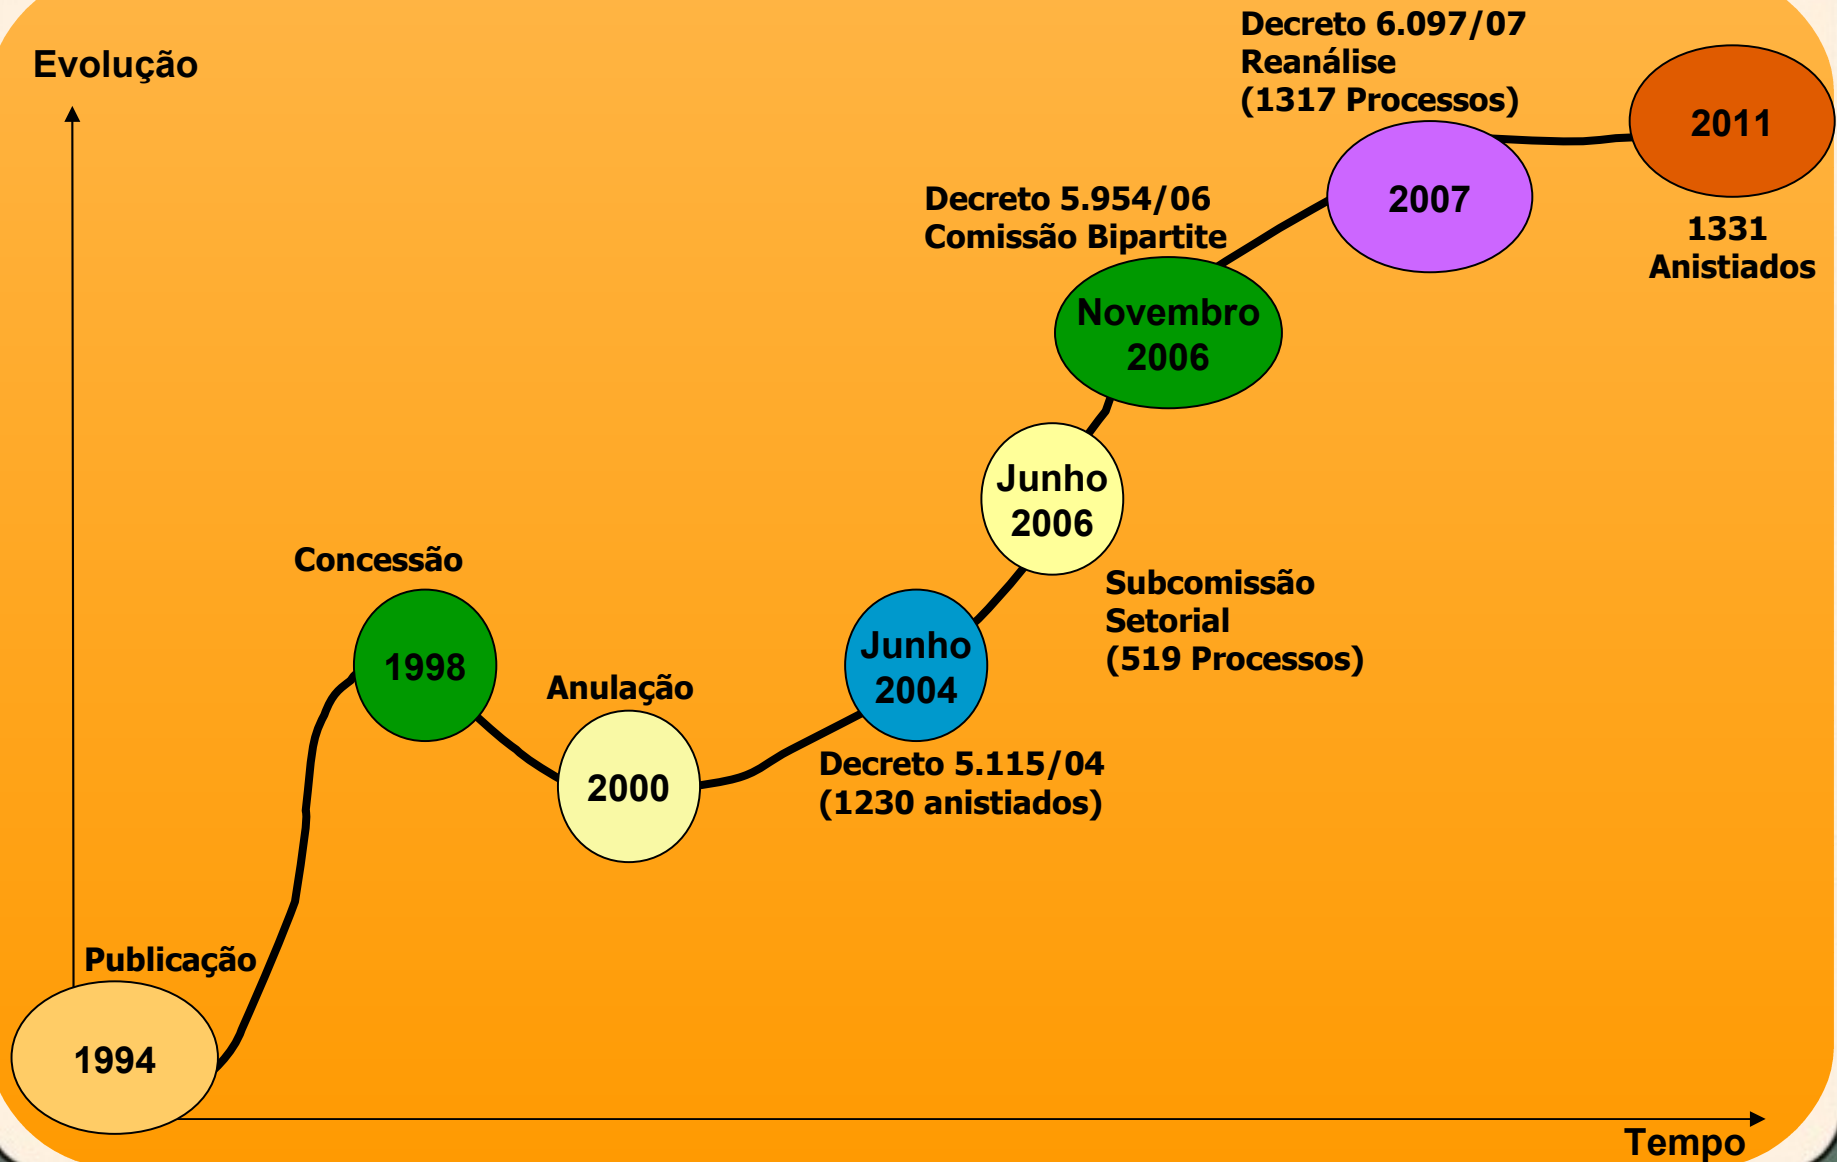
Evolução

Decreto 6.097/07
Reanálise
(1317 Processos)

2011

1331
Anistiados

2007

Decreto 5.954/06
Comissão Bipartite

Novembro
2006

Junho
2006

Subcomissão
Setorial
(519 Processos)

Concessão

1998

Anulação

2000

Junho
2004

Decreto 5.115/04
(1230 anistiados)

Publicação

1994

Tempo